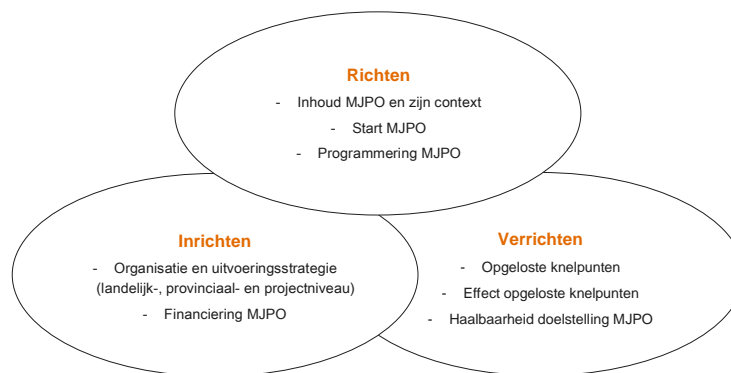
Richten

- Inhoud MJPO en zijn context
- Start MJPO
- Programmering MJPO

Inrichten

- Organisatie en uitvoeringsstrategie (landelijk-, provinciaal- en projectniveau)
- Financiering MJPO

Verrichten

- Opgeloste knelpunten
- Effect opgeloste knelpunten
- Haalbaarheid doelstelling MJPO